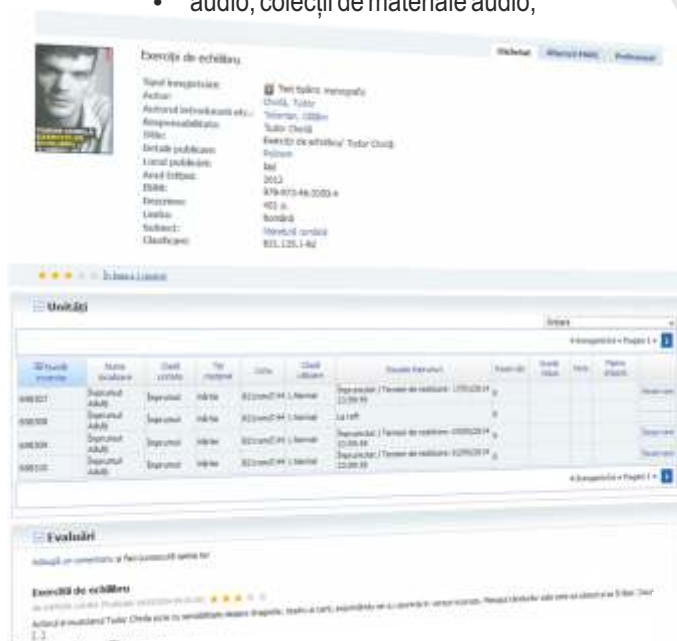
• audio, colecții de materiale audio;

Exerciții de echilibru

Etichetat | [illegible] | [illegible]

Tipul înregistrării: Text tipărit: monografie
Autor: Chiriță, Tudor
Autorul introducerii etc.: Tolontan, Cătălin
Responsabilitate: Tudor Chiriță
Titlu: Exerciții de echilibru / Tudor Chiriță
Detalii publicare: Polirom
Locul publicării: Iași
Anul Editare: 2012
ISBN: 978-973-46-3082-4
Descriere: 402 p.
Limba: Română
Subiect: literatură română
Clasificare: 821.135.1-8

★★★ În lista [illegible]

Unități

| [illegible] | Număr localizare | Stare curentă | Tip material | Cota | Stare utilizare | Detalii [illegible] | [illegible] | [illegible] | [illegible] | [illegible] | |
|---|---|---|---|---|---|---|---|---|---|---|---|
| 698307 | Împrumut Adulți | Împrumut | Mărfuri | 821.135.1-8 | Normal | Împrumutat / Termen de restituire: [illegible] | 0 | | | | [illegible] |
| 698308 | Împrumut Adulți | Împrumut | Mărfuri | 821.135.1-8 | Normal | La raft | 0 | | | | |
| 698309 | Împrumut Adulți | Împrumut | Mărfuri | 821.135.1-8 | Normal | Împrumutat / Termen de restituire: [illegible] | 0 | | | | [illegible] |
| 698310 | Împrumut Adulți | Împrumut | Mărfuri | 821.135.1-8 | Normal | Împrumutat / Termen de restituire: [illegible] | 0 | | | | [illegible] |

Evaluări

Adăugă un comentariu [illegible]

Exerciții de echilibru
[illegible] ★★★
Autorul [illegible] Tudor Chiriță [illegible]
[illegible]